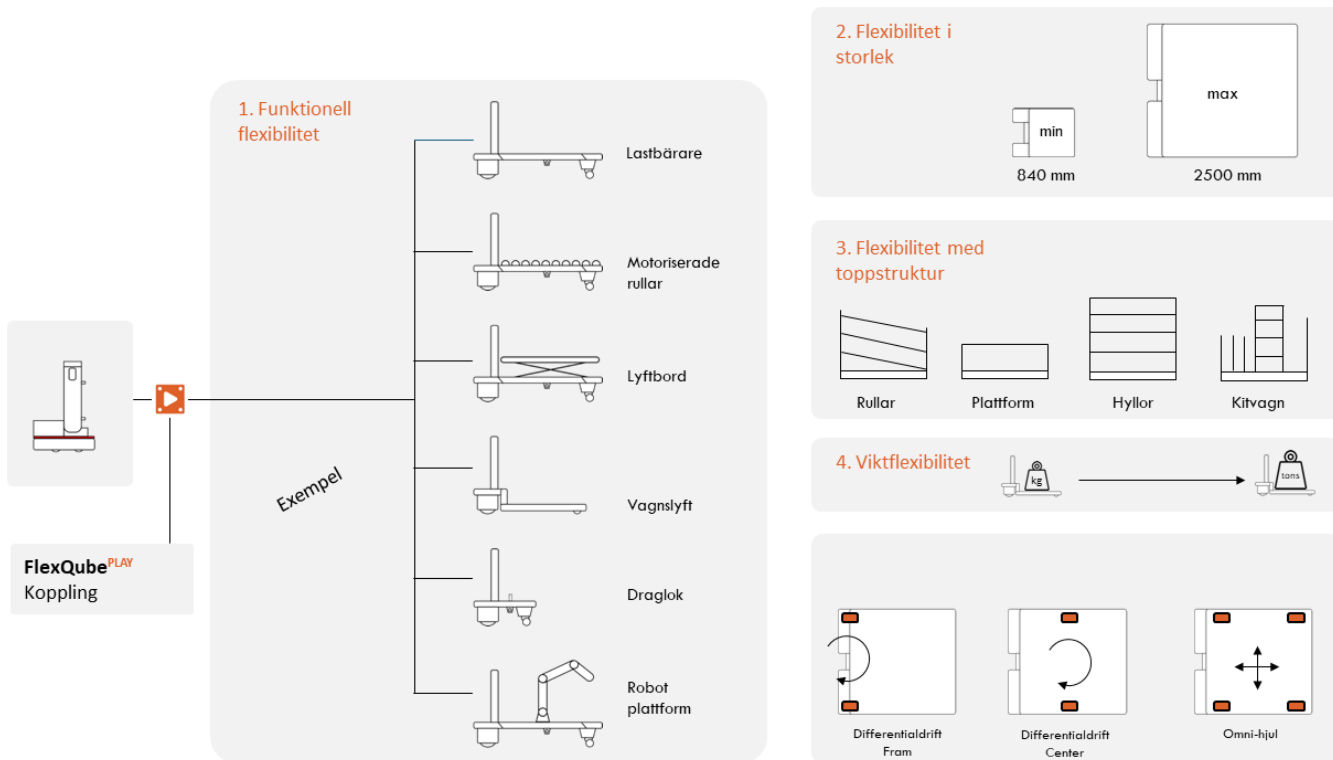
FlexQube$^{PLAY}$
Koppling

1. Funktionell flexibilitet

Exempel

Lastbärare

Motoriserade rullar

Lyftbord

Vagnslyft

Draglok

Robot plattform

2. Flexibilitet i storlek

min
840 mm

max
2500 mm

3. Flexibilitet med toppstruktur

Rullar

Plattform

Hyllor

Kitvagn

4. Viktflexibilitet

kg

tons

Differentialdrift Fram

Differentialdrift Center

Omni-hjul